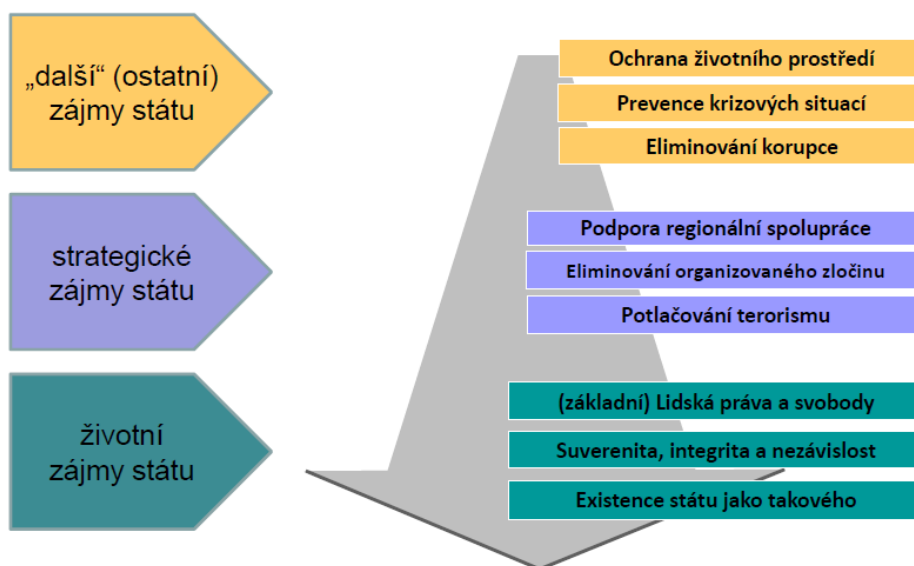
„další“ (ostatní) zájmy státu

strategické zájmy státu

životní zájmy státu

Ochrana životního prostředí

Prevence krizových situací

Eliminování korupce

Podpora regionální spolupráce

Eliminování organizovaného zločinu

Potlačování terorismu

(základní) Lidská práva a svobody

Suverenita, integrita a nezávislost

Existence státu jako takového